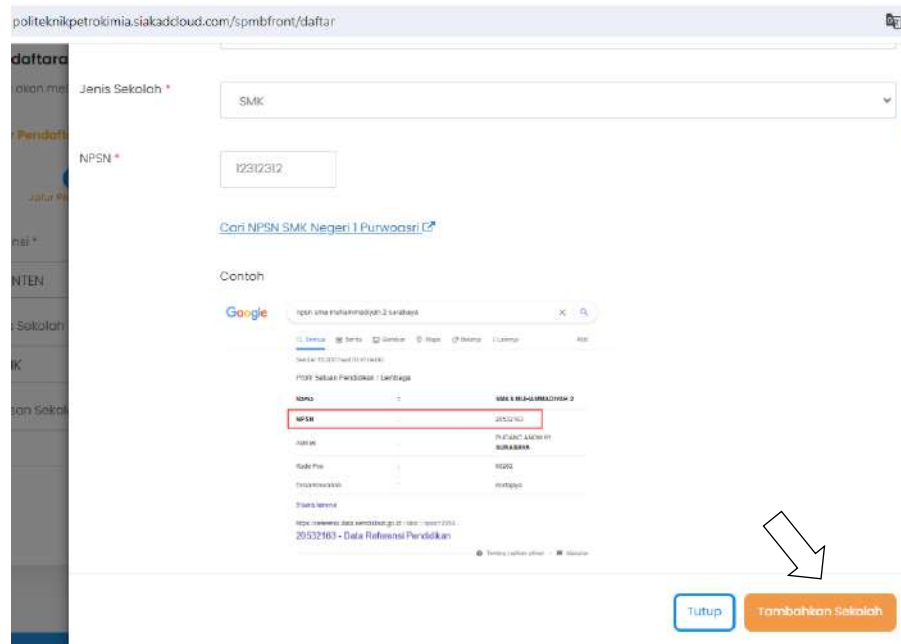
politeknikpetrokimia.siakadcloud.com/spmbfront/daftar

daftara
akan me
Pendaft
Jalur Pe
nsi *
NTEN
Sekolah
IK
san Sekol

Jenis Sekolah *
SMK

NPSN *
12312312

Cari NPSN SMK Negeri 1 Purwoasri

Contoh

Google
npsn sma muhammadiyah 2 surabaya

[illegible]

Profil Satuan Pendidikan / Lembaga

| Nama | : | SMA MUHAMMADIYAH 2 |
|---|---|---|
| NPSN | : | 20532163 |
| Alamat | : | PUCANG ANOM 91 SURABAYA |
| Kode Pos | : | 60282 |
| Desa/Kelurahan | : | Kertajaya |

20532163 - Data Referensi Pendidikan

Tutup
Tambahkan Sekolah